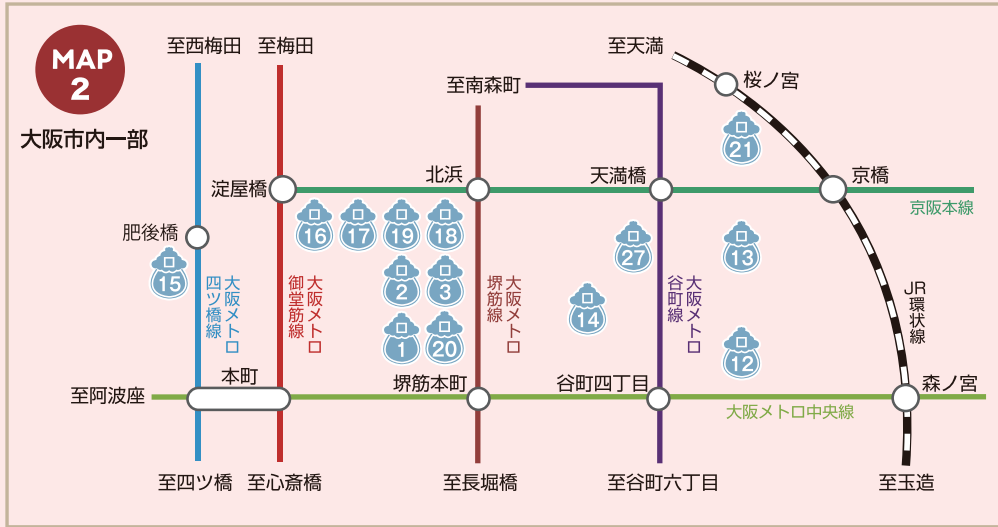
MAP 2

大阪市内一部

至西梅田

至梅田

至南森町

至天満

桜ノ宮

21

淀屋橋

北浜

天満橋

京橋

京阪本線

肥後橋

16

17

19

18

27

13

15

大阪メトロ四ツ橋線

大阪メトロ御堂筋線

2

3

大阪メトロ堺筋線

14

大阪メトロ谷町線

JR環状線

1

20

12

至阿波座

本町

堺筋本町

谷町四丁目

森ノ宮

大阪メトロ中央線

至四ツ橋

至心斎橋

至長堀橋

至谷町六丁目

至玉造